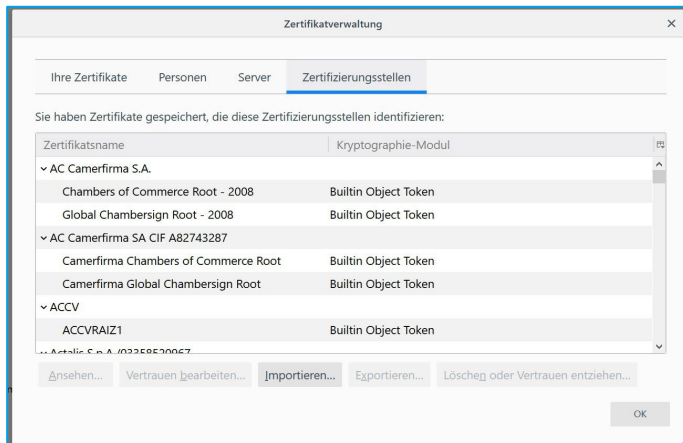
Zertifikatverwaltung

×

Ihre Zertifikate

Personen

Server

Zertifizierungsstellen

Sie haben Zertifikate gespeichert, die diese Zertifizierungsstellen identifizieren:

| Zertifikatsname | Kryptographie-Modul |
|---|---|
| ⌄ AC Camerfirma S.A. | |
| Chambers of Commerce Root - 2008 | Builtin Object Token |
| Global Chambersign Root - 2008 | Builtin Object Token |
| ⌄ AC Camerfirma SA CIF A82743287 | |
| Camerfirma Chambers of Commerce Root | Builtin Object Token |
| Camerfirma Global Chambersign Root | Builtin Object Token |
| ⌄ ACCV | |
| ACCVRAIZ1 | Builtin Object Token |
| ⌄ Actalis S.p.A./03358520967 | |

Ansehen...

Vertrauen bearbeiten...

Importieren...

Exportieren...

Löschen oder Vertrauen entziehen...

OK